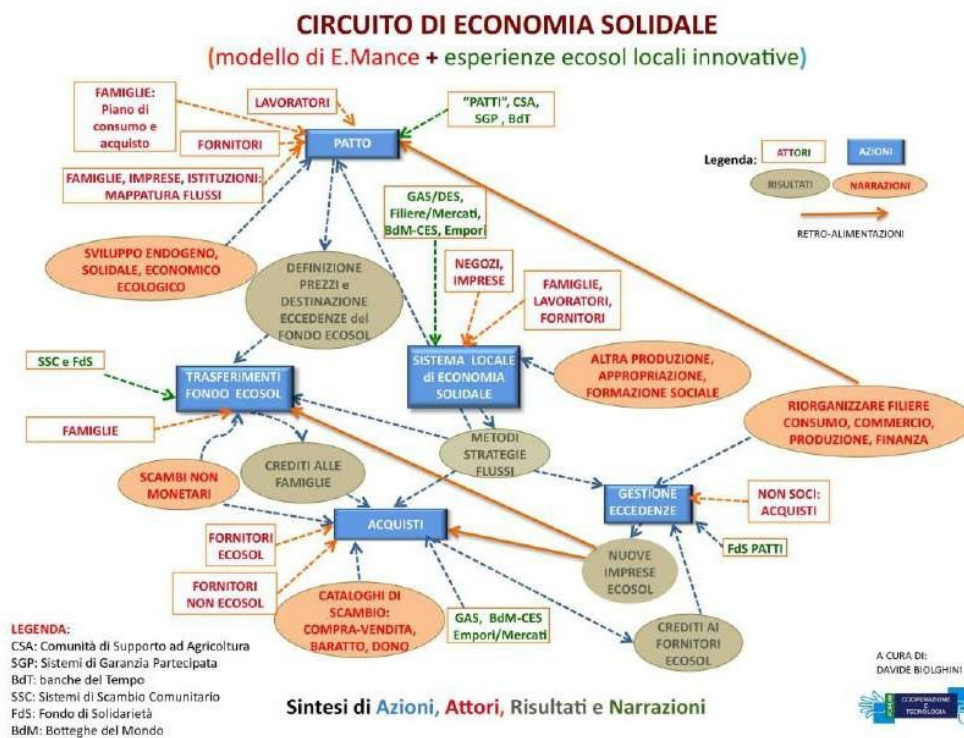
CIRCUITO DI ECONOMIA SOLIDALE

(modello di E.Mance + esperienze ecosol locali innovative)

FAMIGLIE: Piano di consumo e acquisto

LAVORATORI

"PATTI", CSA, SGP, BdT

FORNITORI

PATTO

FAMIGLIE, IMPRESE, ISTITUZIONI: MAPPATURA FLUSSI

Legenda: ATTORI AZIONI RISULTATI NARRAZIONI

RETRO-ALIMENTAZIONI

GAS/DES, Filiere/Mercati, BdM-CES, Empori

SVILUPPO ENDOGENO, SOLIDALE, ECONOMICO ECOLOGICO

DEFINIZIONE PREZZI e DESTINAZIONE ECCEDENZE del FONDO ECOSOL

NEGOZI, IMPRESE

FAMIGLIE, LAVORATORI, FORNITORI

SSC e FdS

TRASFERIMENTI FONDO ECOSOL

SISTEMA LOCALE di ECONOMIA SOLIDALE

ALTRA PRODUZIONE, APPROPRIAZIONE, FORMAZIONE SOCIALE

FAMIGLIE

RIORGANIZZARE FILIERE CONSUMO, COMMERCIO, PRODUZIONE, FINANZA

METODI STRATEGIE FLUSSI

SCAMBI NON MONETARI

CREDITI ALLE FAMIGLIE

GESTIONE ECCEDENZE

NON SOCI: ACQUISTI

FORNITORI ECOSOL

ACQUISTI

FdS PATTI

NUOVE IMPRESE ECOSOL

FORNITORI NON ECOSOL

CATALOGHI DI SCAMBIO: COMPRA-VENDITA, BARATTO, DONO

GAS, BdM-CES Empori/Mercati

CREDITI AI FORNITORI ECOSOL

LEGENDA:
CSA: Comunità di Supporto ad Agricoltura
SGP: Sistemi di Garanzia Partecipata
BdT: banche del Tempo
SSC: Sistemi di Scambio Comunitario
FdS: Fondo di Solidarietà
BdM: Botteghe del Mondo

Sintesi di Azioni, Attori, Risultati e Narrazioni

A CURA DI: DAVIDE BIOLGHINI

COOPERAZIONE E TECNOLOGIA